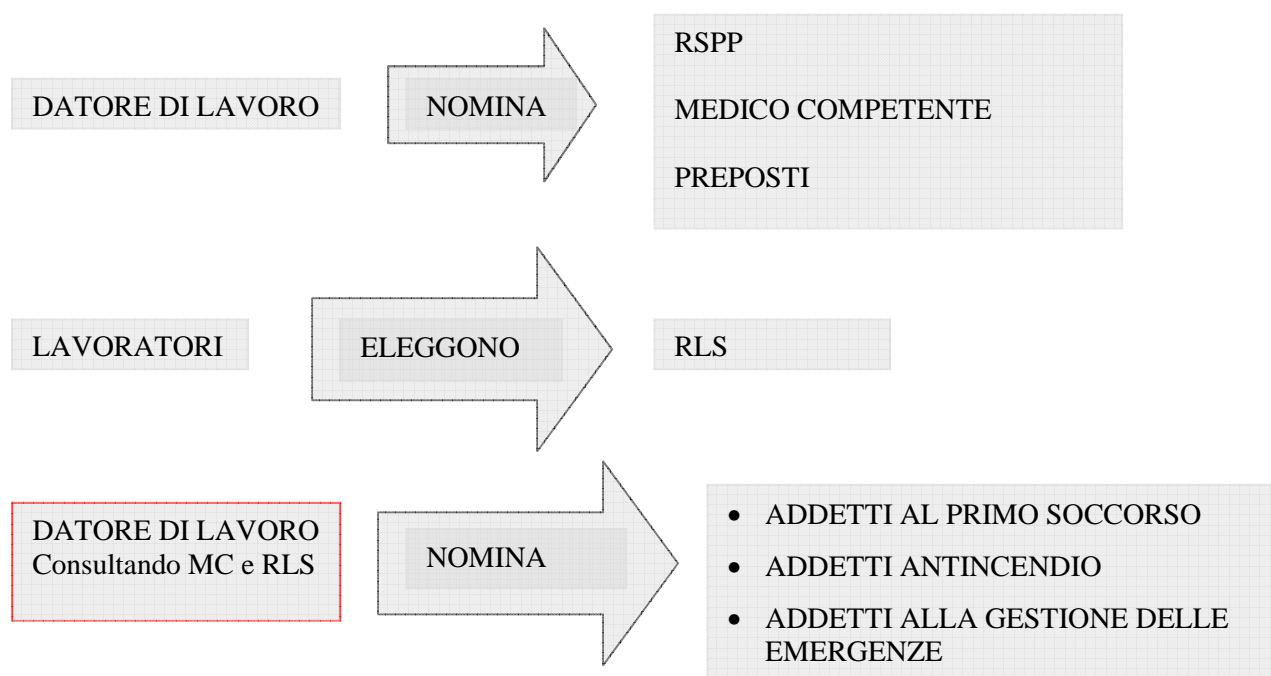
DATORE DI LAVORO

NOMINA

RSPP

MEDICO COMPETENTE

PREPOSTI

LAVORATORI

ELEGGONO

RLS

DATORE DI LAVORO
Consultando MC e RLS

NOMINA

- ADDETTI AL PRIMO SOCCORSO
- ADDETTI ANTINCENDIO
- ADDETTI ALLA GESTIONE DELLE EMERGENZE